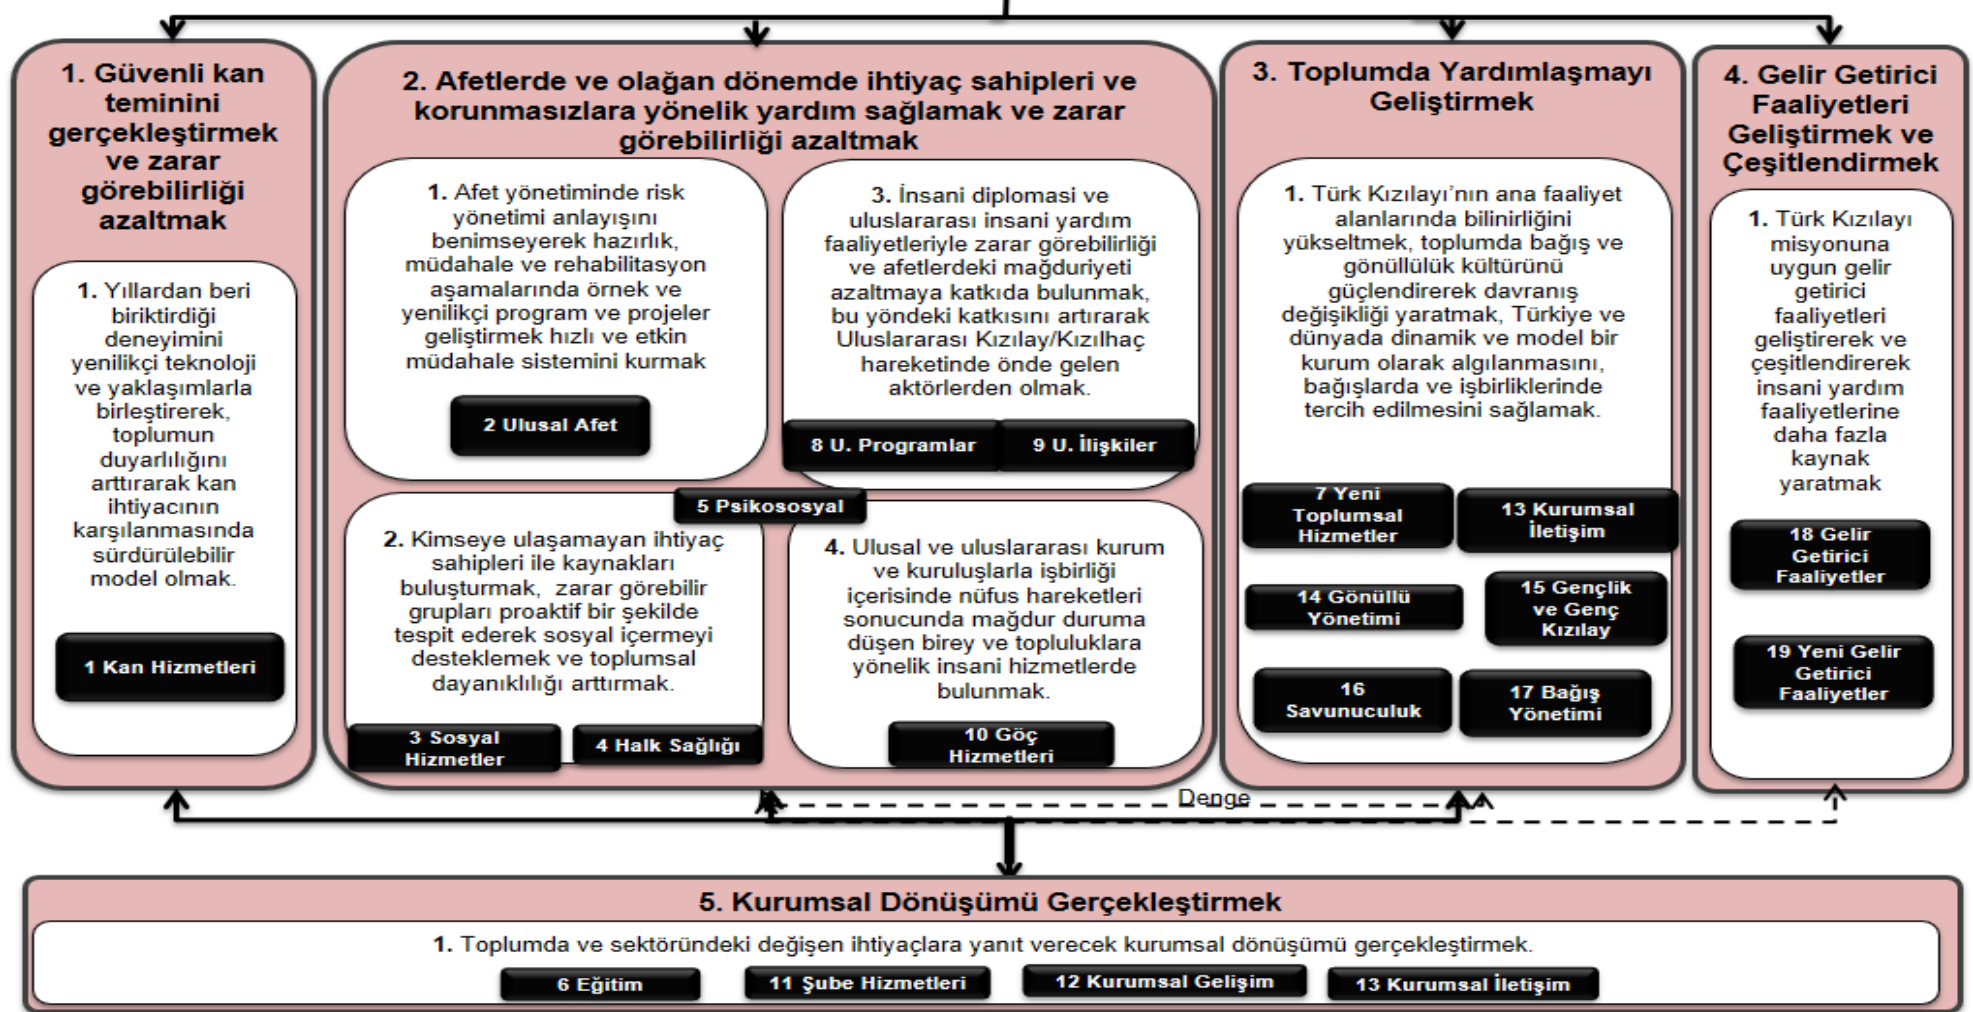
1. Güvenli kan teminini gerçekleştirmek ve zarar görebilirliği azaltmak

1. Yıllardan beri biriktirdiği deneyimini yenilikçi teknoloji ve yaklaşımlarla birleştirerek, toplumun duyarlılığını arttırarak kan ihtiyacının karşılanmasında sürdürülebilir model olmak.

1 Kan Hizmetleri

2. Afetlerde ve olağan dönemde ihtiyaç sahipleri ve korunmasızlara yönelik yardım sağlamak ve zarar görebilirliği azaltmak

1. Afet yönetiminde risk yönetimi anlayışını benimseyerek hazırlık, müdahale ve rehabilitasyon aşamalarında örnek ve yenilikçi program ve projeler geliştirmek hızlı ve etkin müdahale sistemini kurmak

2 Ulusal Afet

3. İnsani diplomasi ve uluslararası insani yardım faaliyetleriyle zarar görebilirliği ve afetlerdeki mağduriyeti azaltmaya katkıda bulunmak, bu yöndeki katkısını artırarak Uluslararası Kızılay/Kızılhaç hareketinde önde gelen aktörlerden olmak.

8 U. Programlar

9 U. İlişkiler

5 Psikososyal

2. Kimseye ulaşamayan ihtiyaç sahipleri ile kaynakları buluşturmak, zarar görebilir grupları proaktif bir şekilde tespit ederek sosyal içermeyi desteklemek ve toplumsal dayanıklılığı arttırmak.

3 Sosyal Hizmetler

4 Halk Sağlığı

4. Ulusal ve uluslararası kurum ve kuruluşlarla işbirliği içerisinde nüfus hareketleri sonucunda mağdur duruma düşen birey ve topluluklara yönelik insani hizmetlerde bulunmak.

10 Göç Hizmetleri

3. Toplumda Yardımlaşmayı Geliştirmek

1. Türk Kızılayı'nın ana faaliyet alanlarında bilinirliğini yükseltmek, toplumda bağış ve gönüllülük kültürünü güçlendirerek davranış değişikliği yaratmak, Türkiye ve dünyada dinamik ve model bir kurum olarak algılanmasını, bağışlarda ve işbirliklerinde tercih edilmesini sağlamak.

7 Yeni Toplumsal Hizmetler

13 Kurumsal İletişim

14 Gönüllü Yönetimi

15 Gençlik ve Genç Kızılay

16 Savunuculuk

17 Bağış Yönetimi

4. Gelir Getirici Faaliyetleri Geliştirmek ve Çeşitlendirmek

1. Türk Kızılayı misyonuna uygun gelir getirici faaliyetleri geliştirerek ve çeşitlendirerek insani yardım faaliyetlerine daha fazla kaynak yaratmak

18 Gelir Getirici Faaliyetler

19 Yeni Gelir Getirici Faaliyetler

Denge

5. Kurumsal Dönüşümü Gerçekleştirmek

1. Toplumda ve sektöründeki değişen ihtiyaçlara yanıt verecek kurumsal dönüşümü gerçekleştirmek.

6 Eğitim

11 Şube Hizmetleri

12 Kurumsal Gelişim

13 Kurumsal İletişim